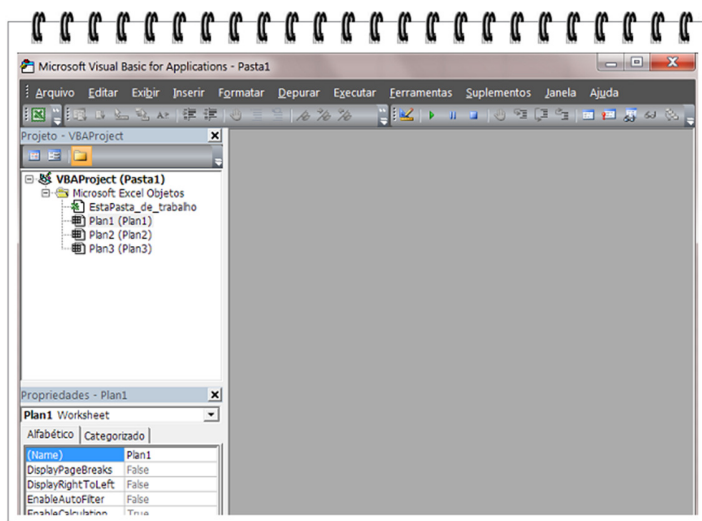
Microsoft Visual Basic for Applications - Pasta1

Arquivo Editar Exibir Inserir Formatar Depurar Executar Ferramentas Suplementos Janela Ajuda

Projeto - VBAProject

VBAProject (Pasta1)
Microsoft Excel Objetos
EstaPasta_de_trabalho
Plan1 (Plan1)
Plan2 (Plan2)
Plan3 (Plan3)

Propriedades - Plan1

Plan1 Worksheet

Alfabético | Categorizado

| | |
|---|---|
| (Name) | Plan1 |
| DisplayPageBreaks | False |
| DisplayRightToLeft | False |
| EnableAutoFilter | False |
| EnableCalculation | True |